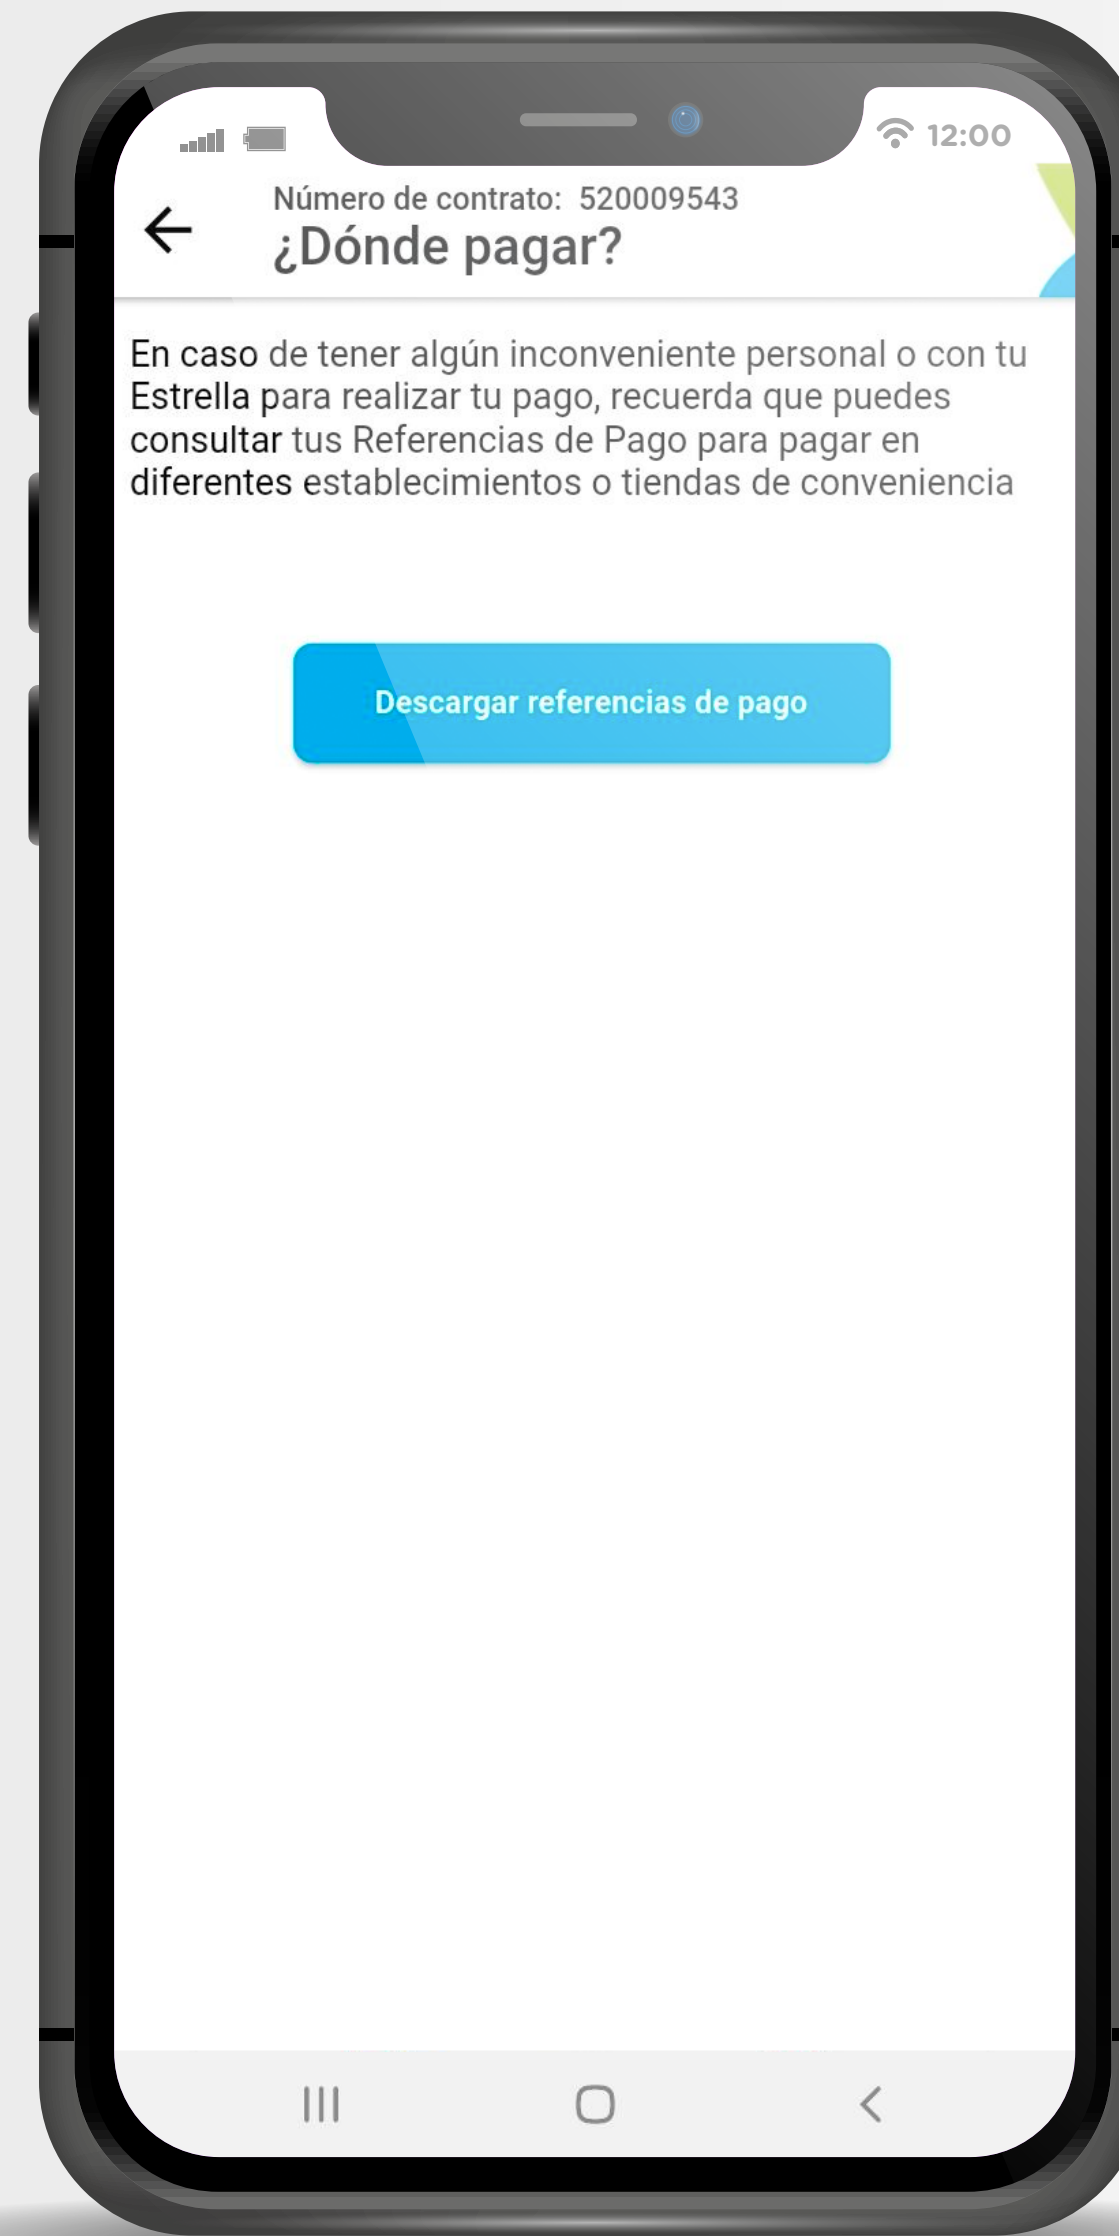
12:00

Número de contrato: 520009543
¿Dónde pagar?

En caso de tener algún inconveniente personal o con tu Estrella para realizar tu pago, recuerda que puedes consultar tus Referencias de Pago para pagar en diferentes establecimientos o tiendas de conveniencia

Descargar referencias de pago